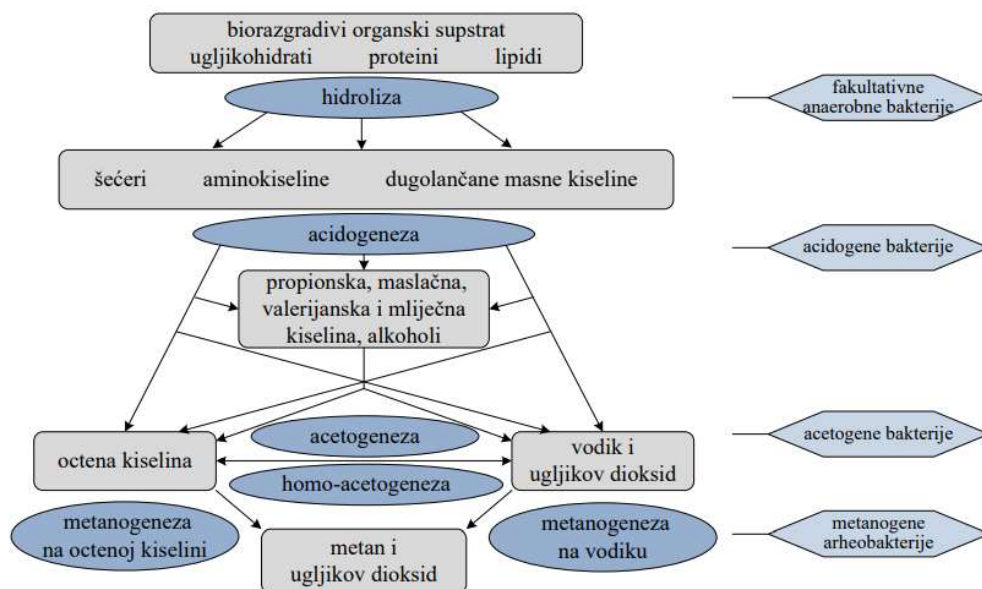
biorazgradivi organski supstrat
ugljikohidrati proteini lipidi

hidroliza

fakultativne anaerobne bakterije

šećeri aminokiseline dugolančane masne kiseline

acidogeneza

acidogene bakterije

propionska, maslačna, valerijanska i mliječna kiselina, alkoholi

octena kiselina

acetogeneza

vodik i ugljikov dioksid

acetogene bakterije

homo-acetogeneza

metanogeneza na octenoj kiselini

metan i ugljikov dioksid

metanogeneza na vodiku

metanogene arheobakterije